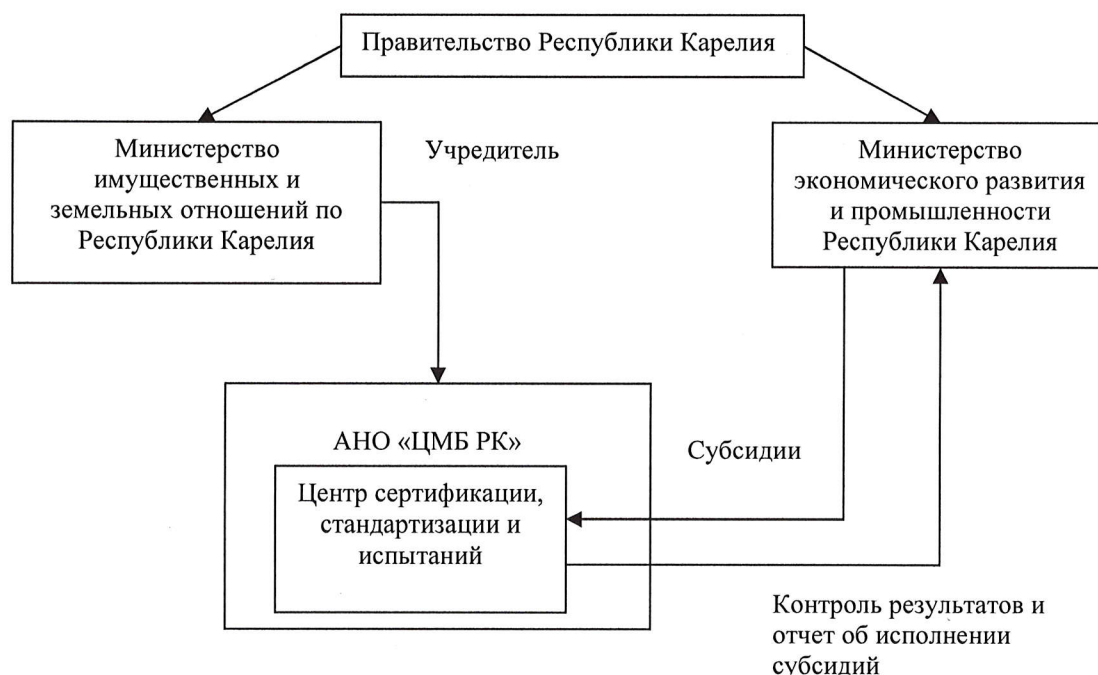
Правительство Республики Карелия

Министерство имущественных и земельных отношений по Республики Карелия

Учредитель

Министерство экономического развития и промышленности Республики Карелия

АНО «ЦМБ РК»

Центр сертификации, стандартизации и испытаний

Субсидии

Контроль результатов и отчет об исполнении субсидий